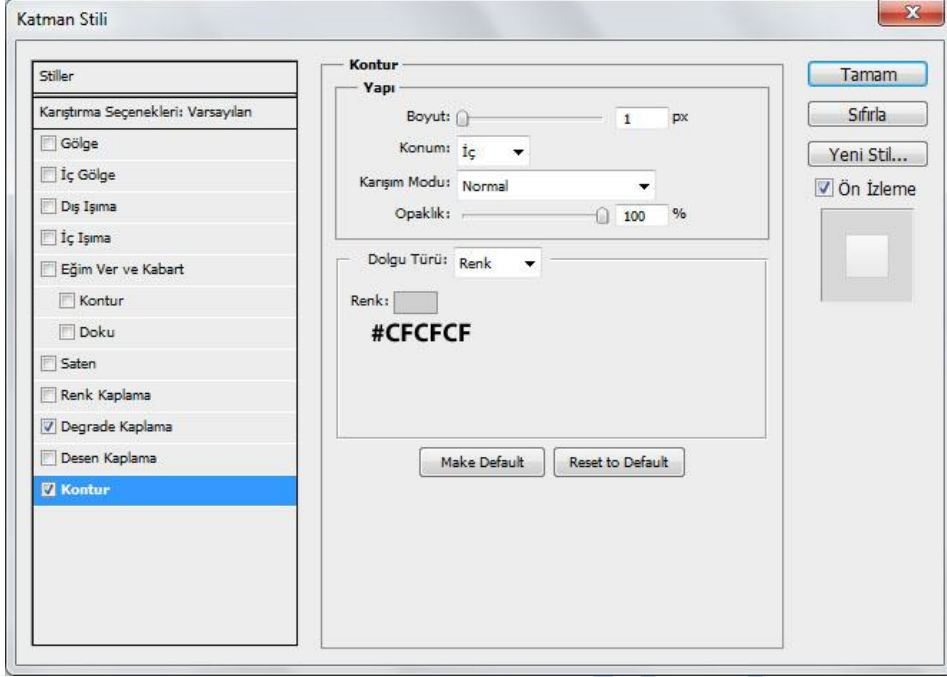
Katman Stili

Stiller
Karıştırma Seçenekleri: Varsayılan
Gölge
İç Gölge
Dış Işıma
İç Işıma
Eğim Ver ve Kabart
Kontur
Doku
Saten
Renk Kaplama
Degrade Kaplama
Desen Kaplama
Kontur

Kontur
Yapı
Boyut: 1 px
Konum: İç
Karışım Modu: Normal
Opaklık: 100 %

Dolgu Türü: Renk
Renk:
#CFCFCF

Make Default
Reset to Default

Tamam
Sıfırla
Yeni Stil...
Ön İzleme